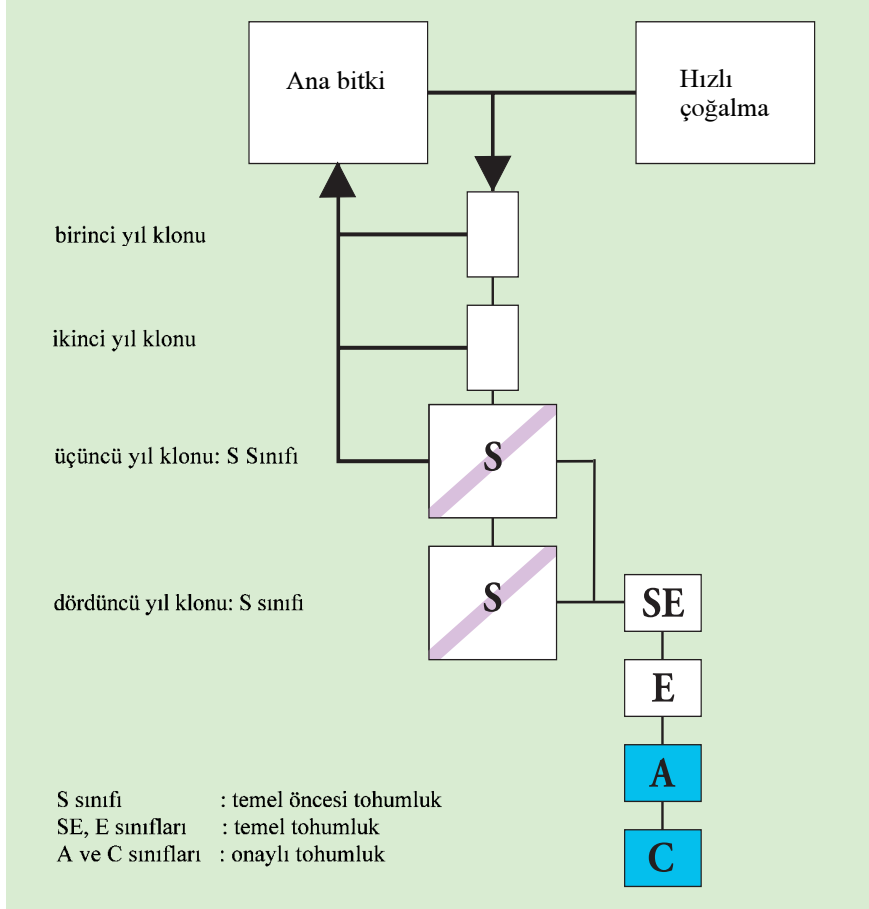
Ana bitki

Hızlı çoğalma

birinci yıl klonu

ikinci yıl klonu

üçüncü yıl klonu: S Sınıfı

S

dördüncü yıl klonu: S sınıfı

S

SE

E

A

C

S sınıfı : temel öncesi tohumluk
SE, E sınıfları : temel tohumluk
A ve C sınıfları : onaylı tohumluk